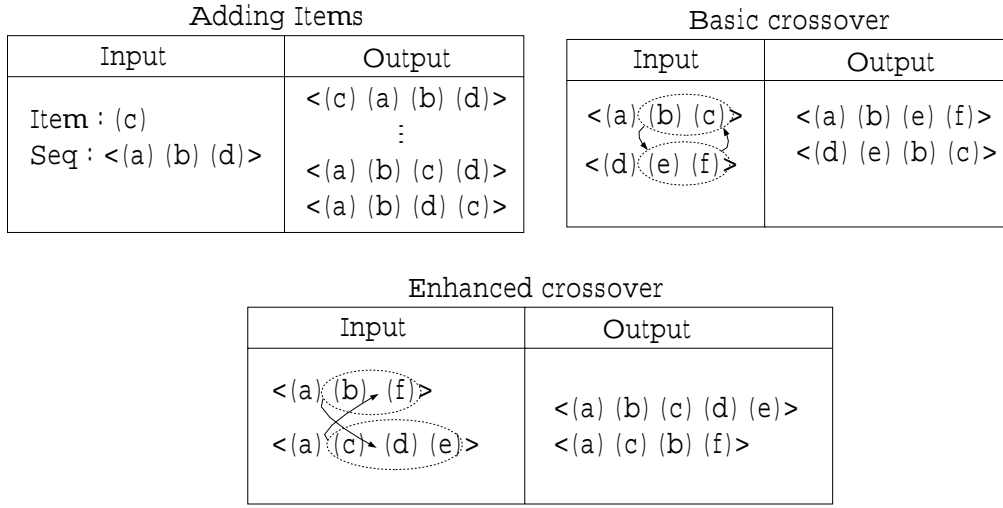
Adding Items

| Input | Output |
|---|---|
| Item : (c) <br> Seq : <(a) (b) (d)> | <(c) (a) (b) (d)> <br> ⋮ <br> <(a) (b) (c) (d)> <br> <(a) (b) (d) (c)> |

Basic crossover

| Input | Output |
|---|---|
| <(a) (b) (c)> <br> <(d) (e) (f)> | <(a) (b) (e) (f)> <br> <(d) (e) (b) (c)> |

Enhanced crossover

| Input | Output |
|---|---|
| <(a) (b) (f)> <br> <(a) (c) (d) (e)> | <(a) (b) (c) (d) (e)> <br> <(a) (c) (b) (f)> |